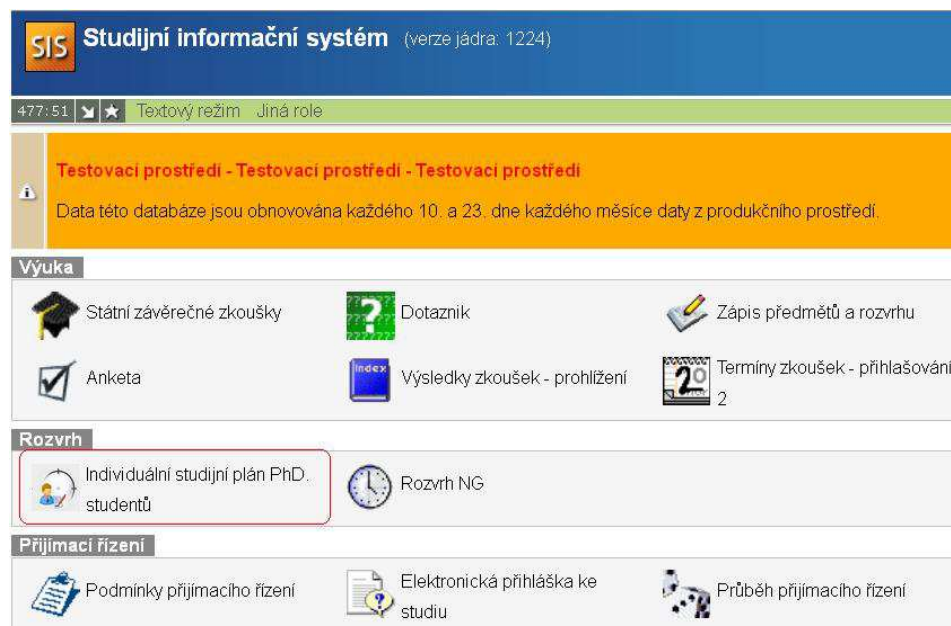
SIS Studijní informační systém (verze jádra: 1224)

477:51 Textový režim Jiná role

Testovací prostředí - Testovací prostředí - Testovací prostředí

Data této databáze jsou obnovována každého 10. a 23. dne každého měsíce daty z produkčního prostředí.

Výuka

Státní závěrečné zkoušky

Dotazník

Zápis předmětů a rozvrhu

Anketa

Index

Výsledky zkoušek - prohlížení

20

Termíny zkoušek - přihlašování 2

Rozvrh

Individuální studijní plán PhD. studentů

Rozvrh NG

Přijímací řízení

Podmínky přijímacího řízení

Elektronická přihláška ke studiu

Průběh přijímacího řízení